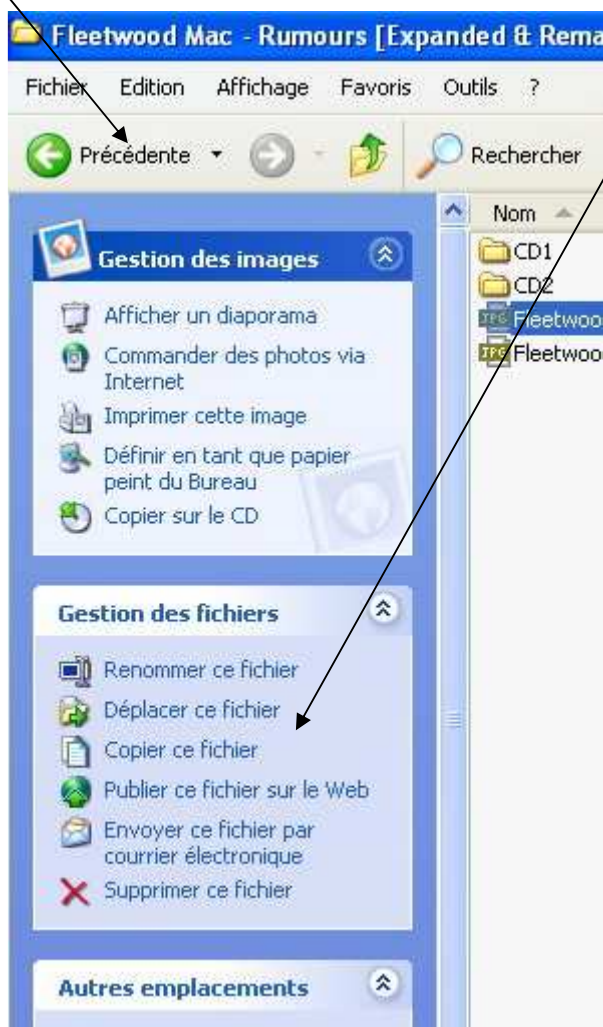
Fleetwood Mac - Rumours [Expanded & Rema

Fichier Edition Affichage Favoris Outils ?

Précédente Rechercher

Nom

Gestion des images

Afficher un diaporama
Commander des photos via Internet
Imprimer cette image
Définir en tant que papier peint du Bureau
Copier sur le CD

Gestion des fichiers

Renommer ce fichier
Déplacer ce fichier
Copier ce fichier
Publier ce fichier sur le Web
Envoyer ce fichier par courrier électronique
Supprimer ce fichier

Autres emplacements

CD1
CD2
JPG Fleetwoo
JPG Fleetwoo